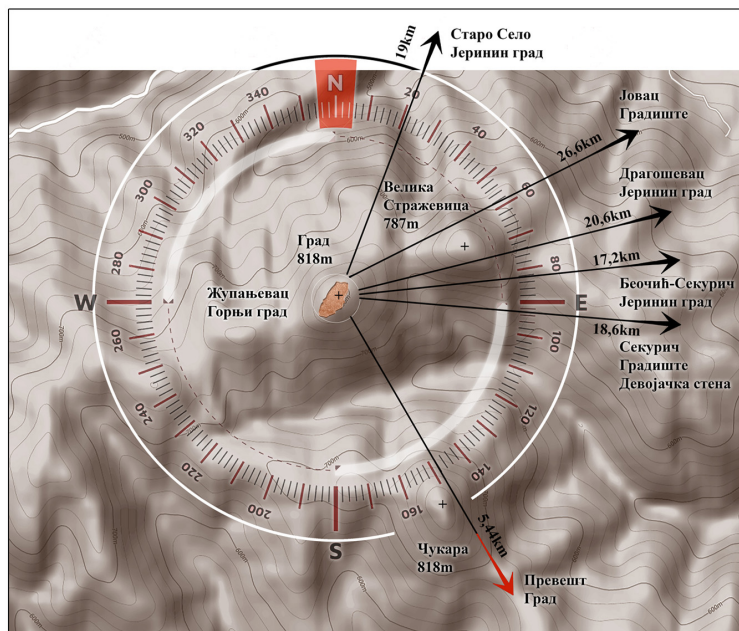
19km

Старо Село
Јеринин град

N

20
40
60
80
100
120
140
160
200
220
240
260
280
300
320
340

Јовац
Градиште

26,6km

Драгошевац
Јеринин град

Велика
Страживица
787m

20,6km

Град
818m

17,2km

Беочић-Секурич
Јеринин град

W

E

Жупањевац
Горњи град

18,6km

Секурич
Градиште
Девојачка стена

S

5,44km

Чукара
818m

Превешт
Град

600m
700m